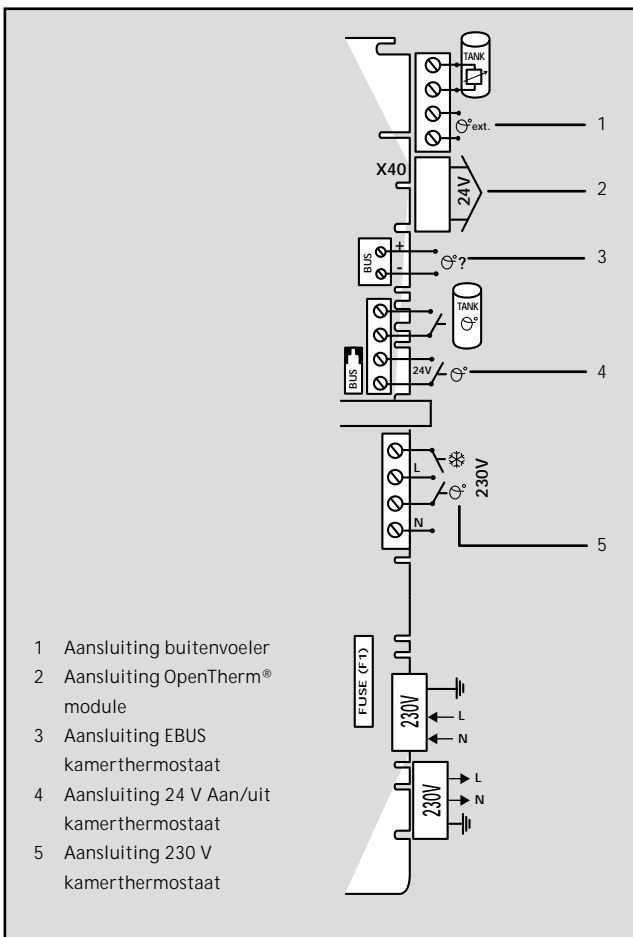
TANK

ext.

1

X40

24V

2

BUS

+

-

3

TANK

BUS

24V

4

L

230V

N

5

FUSE (F1)

230V

L

N

230V

L

N

1 Aansluiting buitenvoeler
2 Aansluiting OpenTherm® module
3 Aansluiting EBUS kamerthermostaat
4 Aansluiting 24 V Aan/uit kamerthermostaat
5 Aansluiting 230 V kamerthermostaat